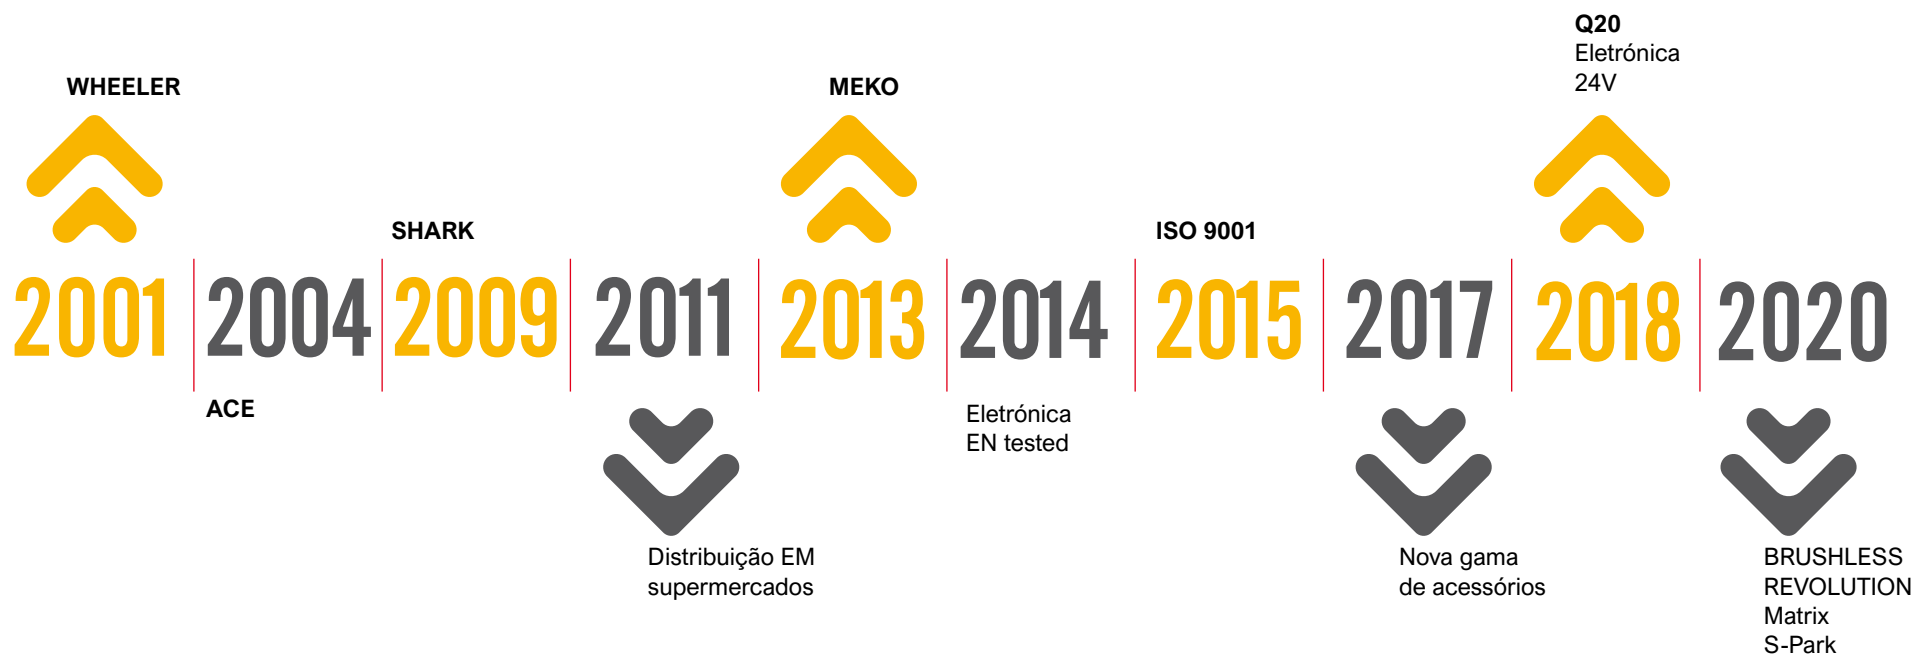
Q20
Eletrónica
24V

WHEELER

MEKO

SHARK

ISO 9001

2001 2004 2009 2011 2013 2014 2015 2017 2018 2020

ACE

Eletrónica
EN tested

Distribuição EM
supermercados

Nova gama
de acessórios

BRUSHLESS
REVOLUTION
Matrix
S-Park